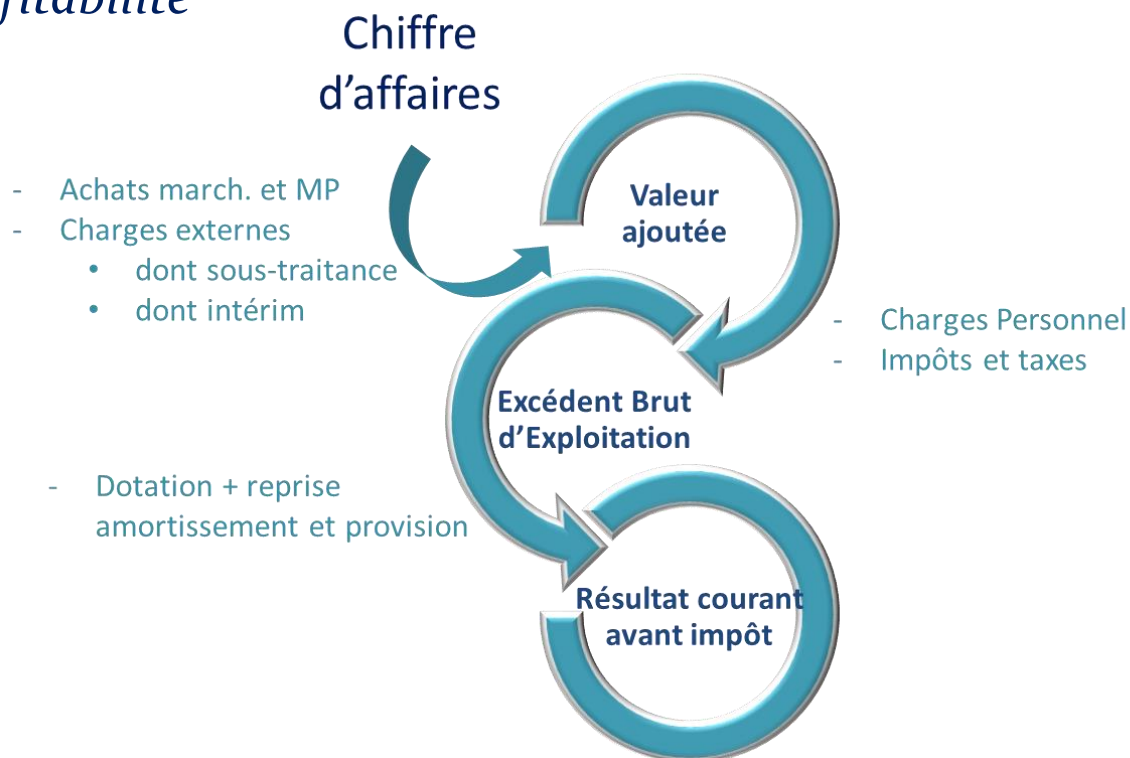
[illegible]fitabilité

Chiffre d'affaires

- Achats march. et MP
- Charges externes
  • dont sous-traitance
  • dont intérim

Valeur ajoutée

- Charges Personnel
- Impôts et taxes

Excédent Brut d'Exploitation

- Dotation + reprise amortissement et provision

Résultat courant avant impôt